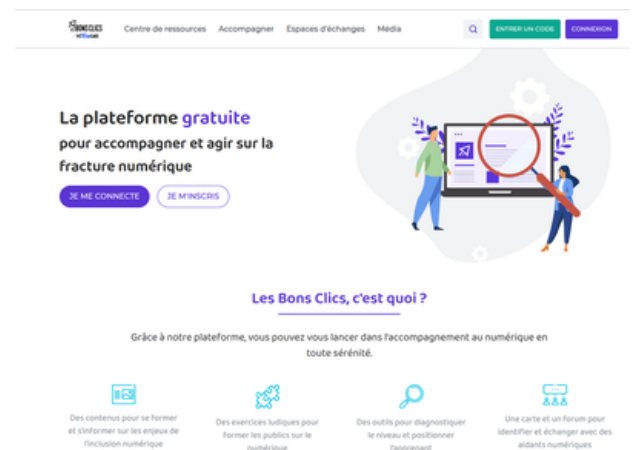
LES BONS CLICS

Centre de ressources Accompagner Espaces d'échanges Média

ENTRER UN CODE CONNEXION

La plateforme gratuite pour accompagner et agir sur la fracture numérique

JE ME CONNECTE JE M'INSCRIS

Les Bons Clics, c'est quoi ?

Grâce à notre plateforme, vous pouvez vous lancer dans l'accompagnement au numérique en toute sérénité.

Des contenus pour se former et s'informer sur les enjeux de l'inclusion numérique

Des exercices ludiques pour former les publics sur le numérique

Des outils pour diagnostiquer le niveau et positionner l'apprenant

Une carte et un forum pour identifier et échanger avec des aidants numériques